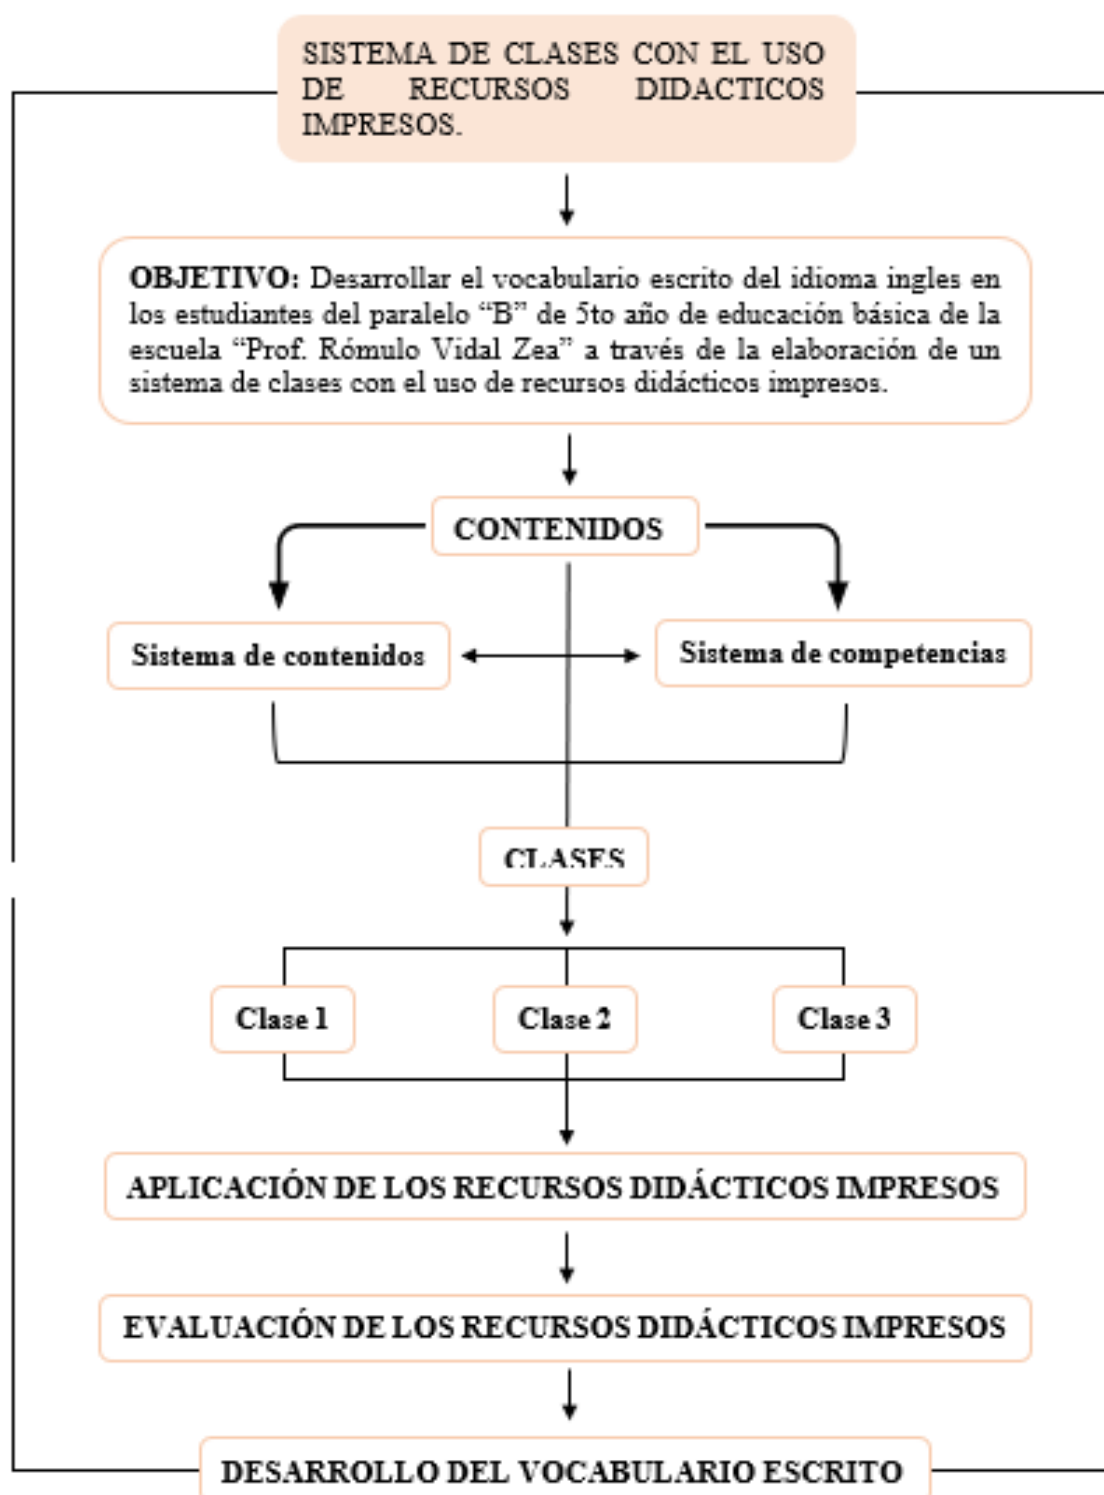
SISTEMA DE CLASES CON EL USO DE RECURSOS DIDACTICOS IMPRESOS.

OBJETIVO: Desarrollar el vocabulario escrito del idioma ingles en los estudiantes del paralelo "B" de 5to año de educación básica de la escuela "Prof. Rómulo Vidal Zea" a través de la elaboración de un sistema de clases con el uso de recursos didácticos impresos.

CONTENIDOS

Sistema de contenidos

Sistema de competencias

CLASES

Clase 1

Clase 2

Clase 3

APLICACIÓN DE LOS RECURSOS DIDÁCTICOS IMPRESOS

EVALUACIÓN DE LOS RECURSOS DIDÁCTICOS IMPRESOS

DESARROLLO DEL VOCABULARIO ESCRITO